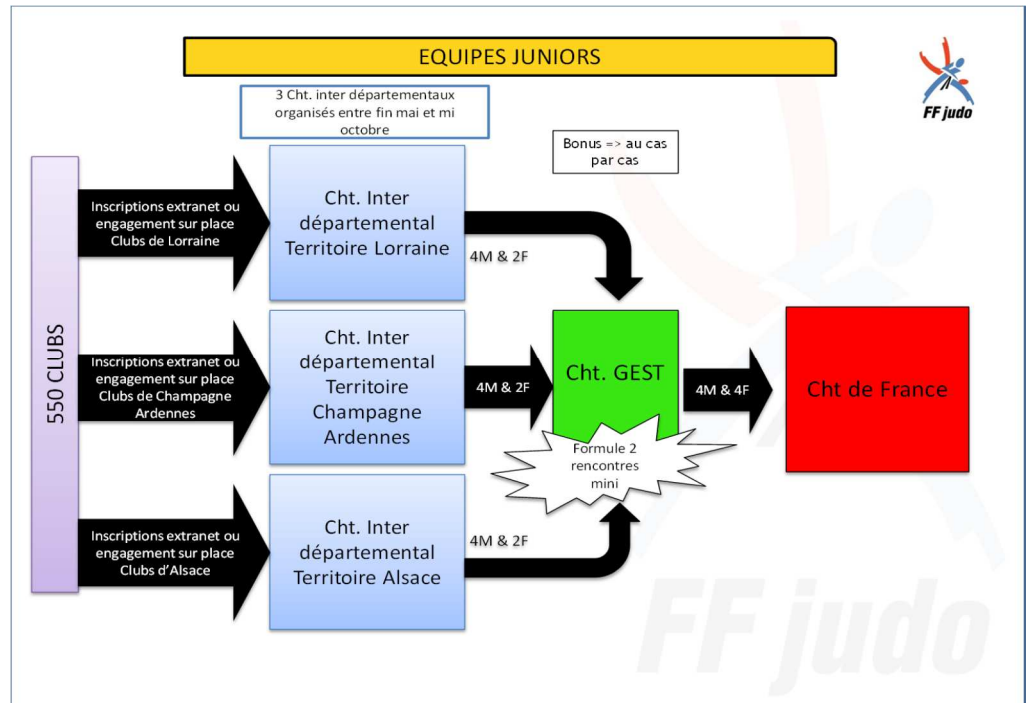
EQUIPES JUNIORS

FF judo

3 Cht. inter départementaux organisés entre fin mai et mi octobre

Bonus => au cas par cas

550 CLUBS

Inscriptions extranet ou engagement sur place Clubs de Lorraine

Cht. Inter départemental Territoire Lorraine

4M & 2F

Inscriptions extranet ou engagement sur place Clubs de Champagne Ardennes

Cht. Inter départemental Territoire Champagne Ardennes

4M & 2F

Cht. GEST

Formule 2 rencontres mini

4M & 4F

Cht de France

Inscriptions extranet ou engagement sur place Clubs d'Alsace

Cht. Inter départemental Territoire Alsace

4M & 2F

FF judo